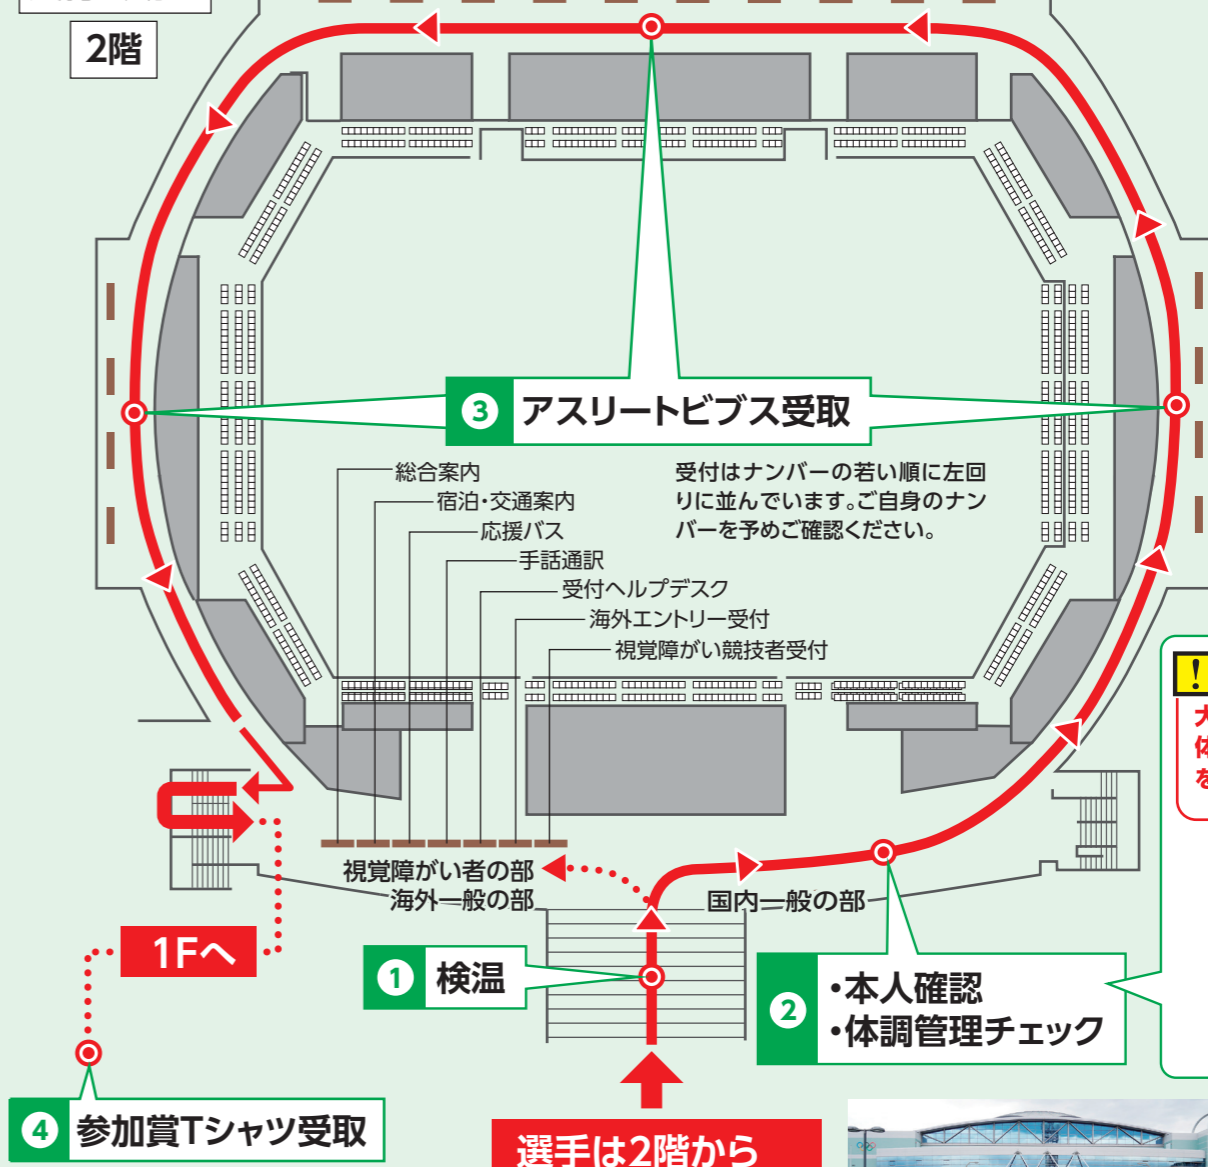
2階

3 アスリートビブス受取

総合案内
宿泊・交通案内
応援バス
手話通訳
受付ヘルプデスク
海外エントリー受付
視覚障がい競技者受付

受付はナンバーの若い順に左回りに並んでいます。ご自身のナンバーを予めご確認ください。

視覚障がい者の部
海外一般の部
国内一般の部

1Fへ

1 検温

2 •本人確認
•体調管理チェック

4 参加賞Tシャツ受取

選手は2階から